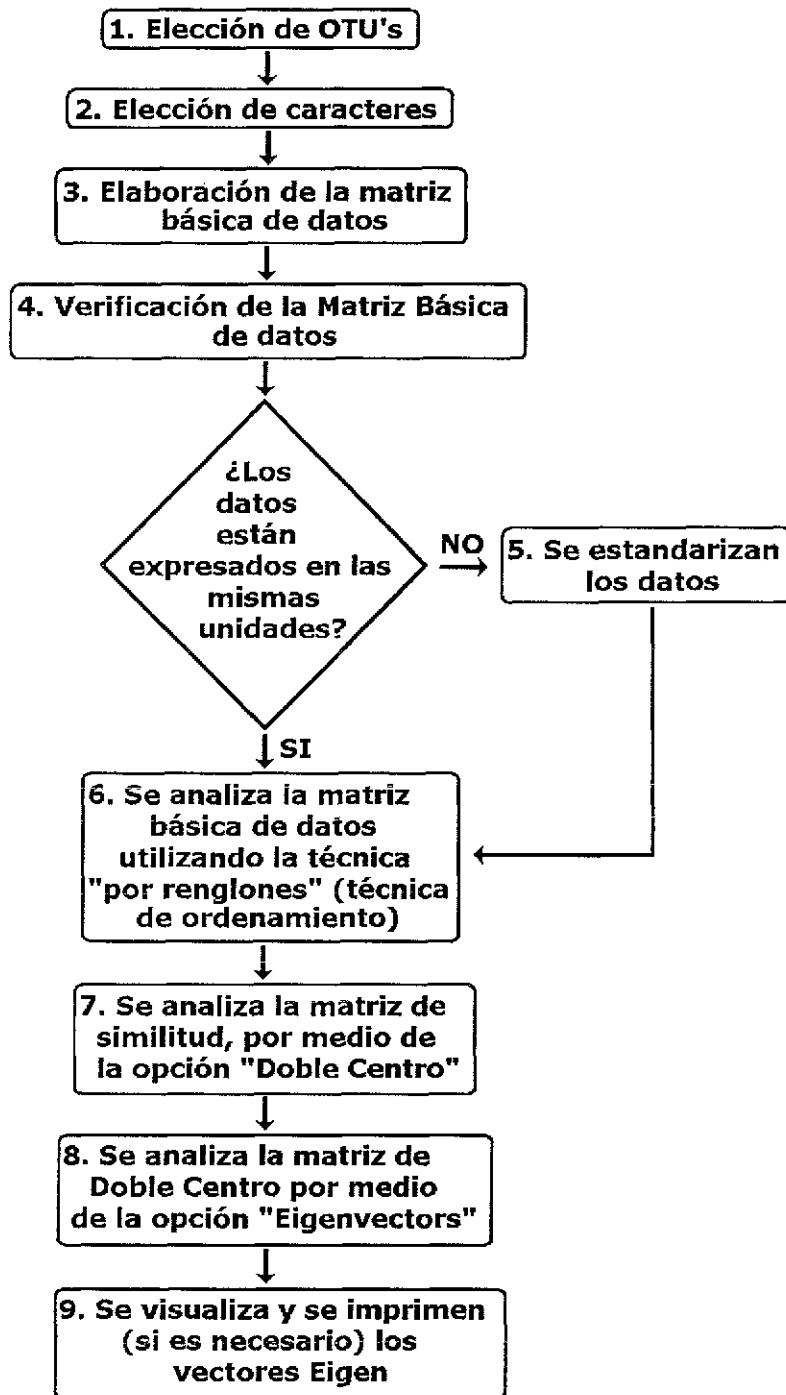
1. Elección de OTU's

2. Elección de caracteres

3. Elaboración de la matriz básica de datos

4. Verificación de la Matriz Básica de datos

¿Los datos están expresados en las mismas unidades?

NO

5. Se estandarizan los datos

SI

6. Se analiza la matriz básica de datos utilizando la técnica "por renglones" (técnica de ordenamiento)

7. Se analiza la matriz de similitud, por medio de la opción "Doble Centro"

8. Se analiza la matriz de Doble Centro por medio de la opción "Eigenvectors"

9. Se visualiza y se imprimen (si es necesario) los vectores Eigen